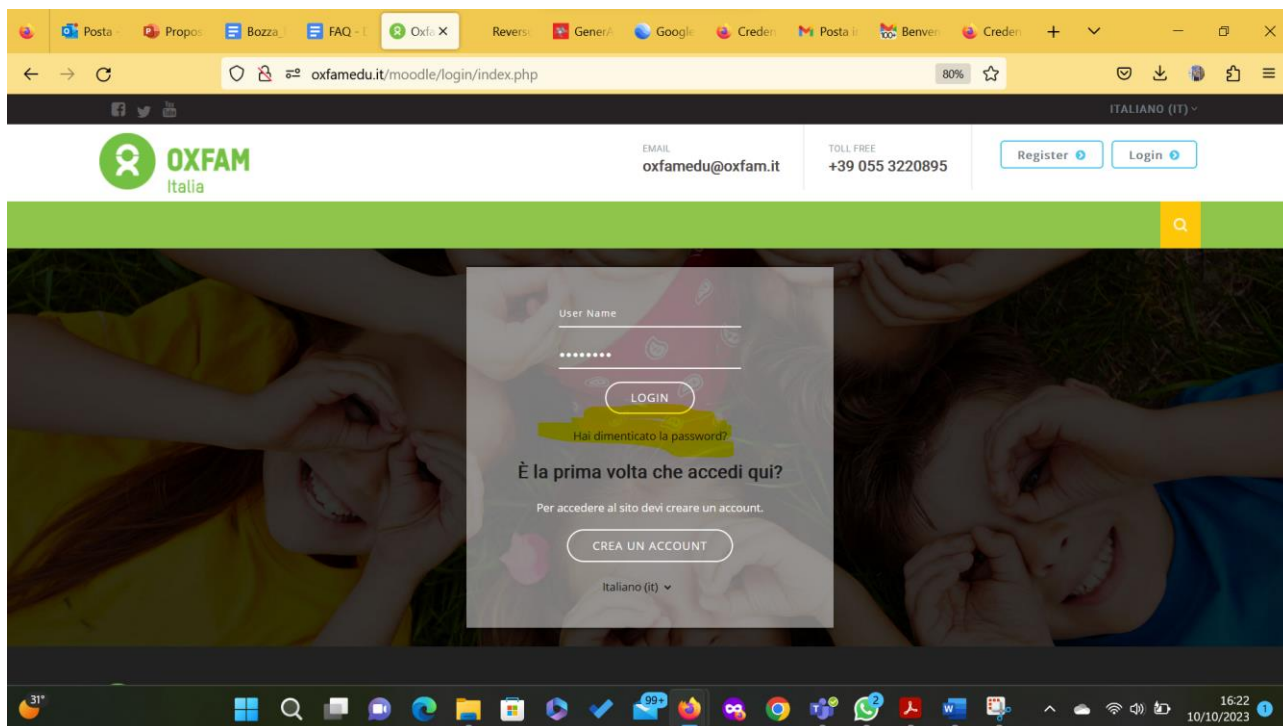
Posta · Propos · Bozza · FAQ · Oxfa × · Revers · Gener · Google · Creden · Posta · Benven · Creden

oxfamedu.it/moodle/login/index.php

80%

ITALIANO (IT)

OXFAM
Italia

EMAIL
oxfamedu@oxfam.it

TOLL FREE
+39 055 3220895

Register

Login

User Name

•••••••••

LOGIN

Hai dimenticato la password?

È la prima volta che accedi qui?

Per accedere al sito devi creare un account.

CREA UN ACCOUNT

Italiano (it)

31°

99+

2

16:22
10/10/2023

1